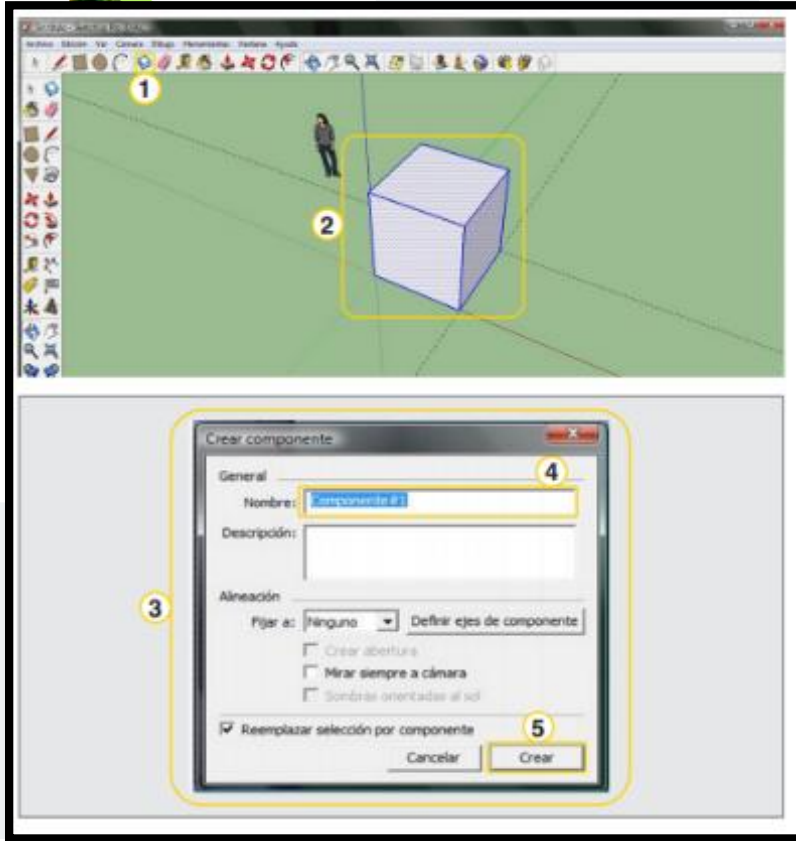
Archivo Edición Ver Cámara Dibujo Herramientas Ventana Ayuda

1

2

Crear componente

General

Nombre: Componente#1

Descripción:

Alineación

Fijar a: Ninguno

Definir ejes de componente

Crear abertura

Mirar siempre a cámara

Sombras orientadas al sol

Reemplazar selección por componente

Cancelar

Crear

3

4

5